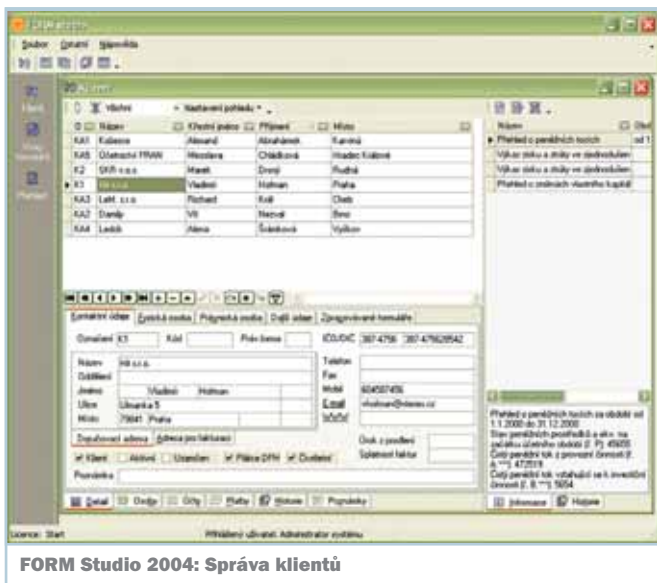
Soubor Úpravy Nápověda

Všichni Nastavení pohledu

| Označení | Název | Křestní jméno | Příjmení | Místo |
|---|---|---|---|---|
| KA1 | Kabece | Alexand | Abrahámek | Karviná |
| KA5 | Ošetřovací FRAM | Miroslava | Chládková | Hradec Králové |
| K2 | SKR s.r.o. | Marek | Dvorý | Rudná |
| K3 | Hit s.r.o. | Vladimír | Hofman | Praha |
| KA3 | Lehl. s.r.o. | Richard | Král | Cheb |
| KA2 | Damilp | Vít | Nezval | Brno |
| KA4 | Ledák | Alena | Šimková | Vyškov |

Kontaktní údaje | Fyzická osoba | Právnická osoba | Další údaje | Zpracované formuláře

Označení K3 Kód Pro firmu IČO/DIČ 267-4756 267-475628542

Název Hit s.r.o.
Oddělení
Jméno Vladimír Hofman
Ulice Úhlavka 5
Místo 75641 Praha

Telefon
Fax
Mobil 604567456
E-mail vhofman@sezam.cz
WWW

Doplňovací adresa Adresa pro fakturaci

Dnů k posílení
Splatnost faktur

Klient Aktivní Uzamčen Plátce DPH Dodavatel

Poznámka

Detail Dodjy Úkoly Platby Historie Poznámky

Název
Přehled o peněžních tocích
Výkaz zisku a ztráty ve zjednodušeném
Výkaz zisku a ztráty ve zjednodušeném
Přehled o změnách vlastního kapitálu

Přehled o peněžních tocích za období od 1.1.2000 do 31.12.2000
Stav peněžních prostředků a ekv. na začátku účetního období (ř. P) 45655
Čistý peněžní tok z provozní činnosti (ř. A.***) 472519
Čistý peněžní tok vztahující se k investiční činnosti (ř. B.***) 5654

Informace Historie

Licence: Start Přihlášený uživatel: Administrátor systému

FORM Studio 2004: Správa klientů